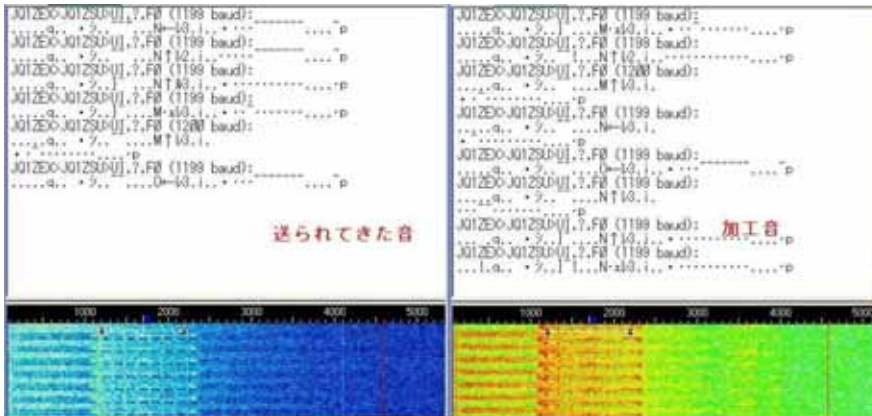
JQ1ZED>JQ1ZSU>[U].?.F0 (1199 baud):
.....q.. •?.. ....N=ld.1...• .... ....p
JQ1ZED>JQ1ZSU>[U].?.F0 (1199 baud):
.....q.. •?.. ....N↑ld.1... ....p
JQ1ZED>JQ1ZSU>[U].?.F0 (1199 baud):
.....q.. •?.. ....N↑ld.1... ....p
JQ1ZED>JQ1ZSU>[U].?.F0 (1199 baud):
.....q.. •?.. ....M=ld.1...• ....p
JQ1ZED>JQ1ZSU>[U].?.F0 (1200 baud):
.....q.. •?.. ....M↑ld.1.
•.........p
JQ1ZED>JQ1ZSU>[U].?.F0 (1199 baud):
.....q.. •?.. ....D=ld.1...• ....p

送られてきた音

JQ1ZED>JQ1ZSU>[U].?.F0 (1199 baud):
.....q.. •?.. ....N=ld.1...• ....p
JQ1ZED>JQ1ZSU>[U].?.F0 (1199 baud):
.....q.. •?.. ....N↑ld.1... ....p
JQ1ZED>JQ1ZSU>[U].?.F0 (1200 baud):
.....q.. •?.. ....M↑ld.1.
•.........p
JQ1ZED>JQ1ZSU>[U].?.F0 (1199 baud):
.....q.. •?.. ....N=ld.1.
•.........p
JQ1ZED>JQ1ZSU>[U].?.F0 (1199 baud):
.....q.. •?.. ....D=ld.1...• ....p
JQ1ZED>JQ1ZSU>[U].?.F0 (1199 baud):
.....q.. •?.. ....N↑ld.1.
•.........p
JQ1ZED>JQ1ZSU>[U].?.F0 (1199 baud):
.....q.. •?.. ....N↑ld.1...• ....p
JQ1ZED>JQ1ZSU>[U].?.F0 (1199 baud):
.....q.. •?.. ....N=ld.1...• ....p

加工音

1000 2000 3000 4000 5000
1000 2000 3000 4000 500